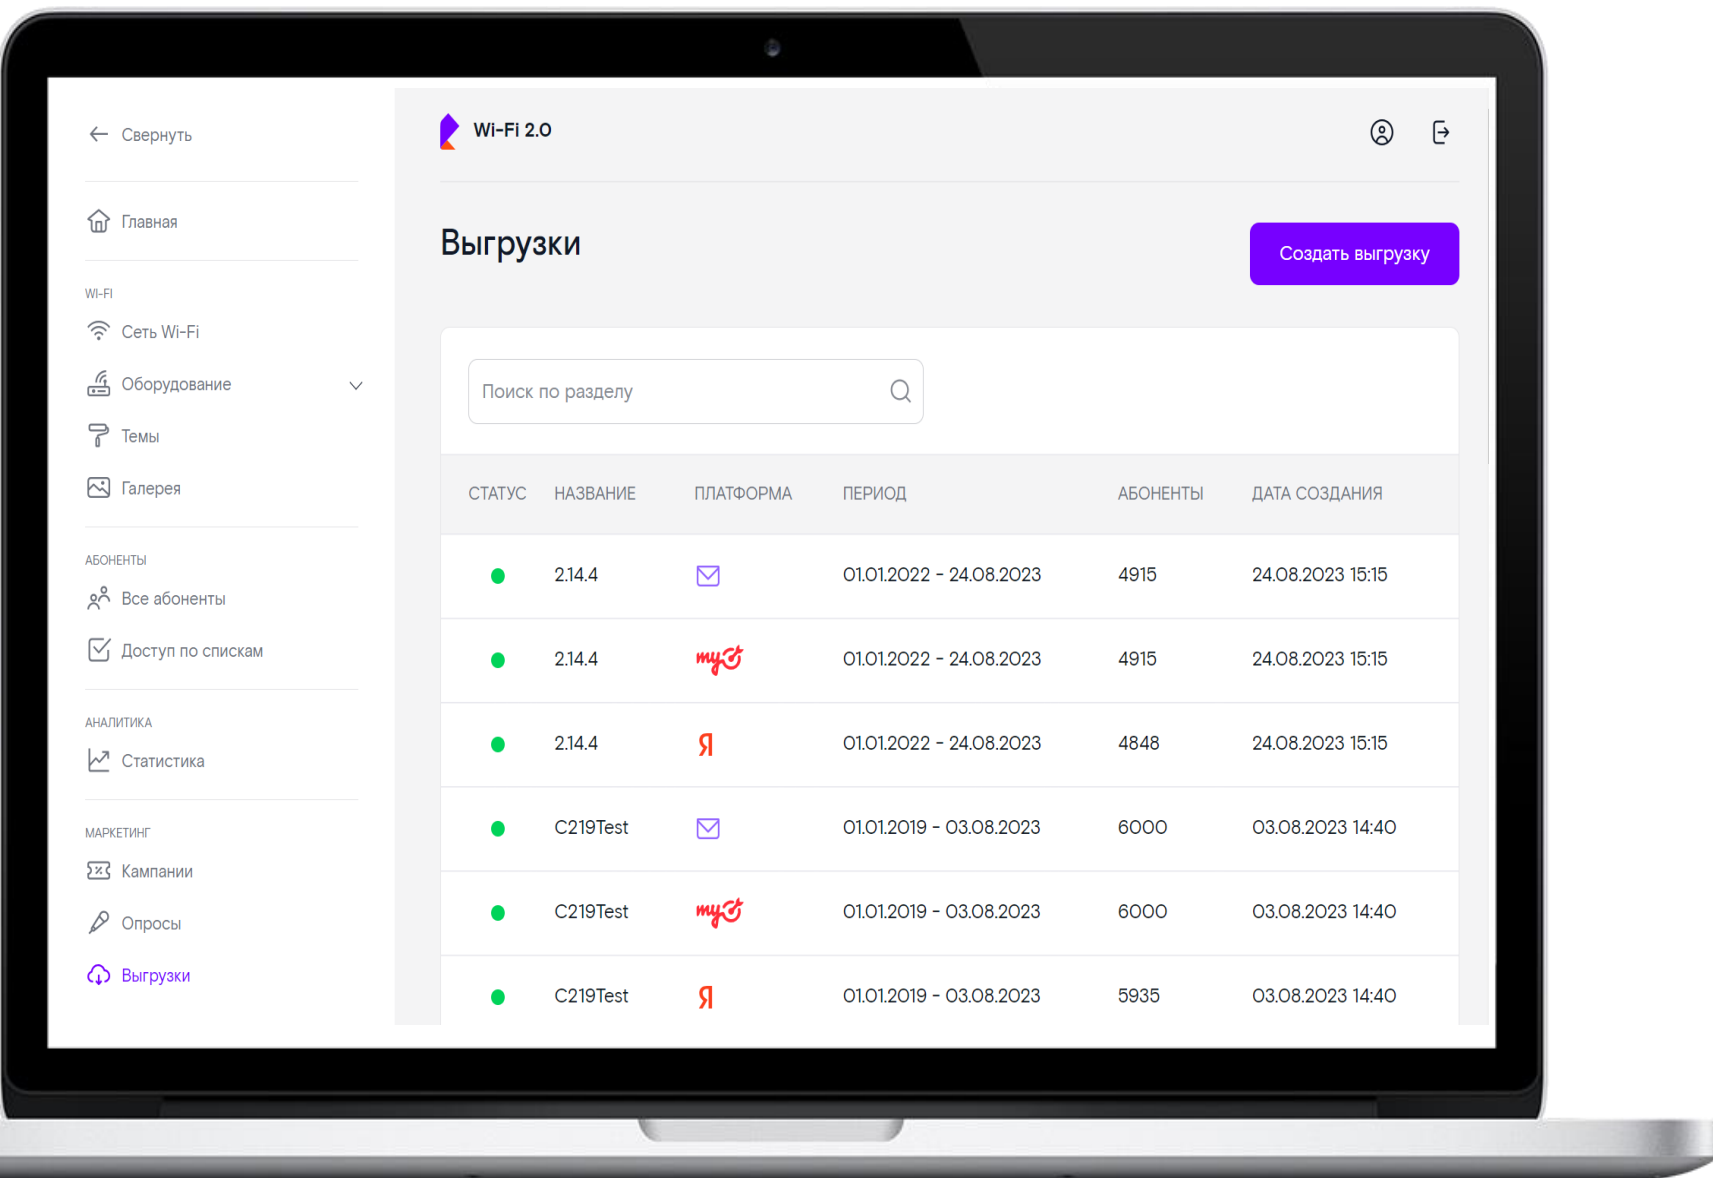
Свернуть

Главная

WI-FI

Сеть Wi-Fi

Оборудование

Темы

Галерея

АБОНЕНТЫ

Все абоненты

Доступ по спискам

АНАЛИТИКА

Статистика

МАРКЕТИНГ

Кампании

Опросы

Выгрузки

Wi-Fi 2.0

Выгрузки

Создать выгрузку

Поиск по разделу

| СТАТУС | НАЗВАНИЕ | ПЛАТФОРМА | ПЕРИОД | АБОНЕНТЫ | ДАТА СОЗДАНИЯ |
|---|---|---|---|---|---|
| | 2.14.4 | | 01.01.2022 - 24.08.2023 | 4915 | 24.08.2023 15:15 |
| | 2.14.4 | my | 01.01.2022 - 24.08.2023 | 4915 | 24.08.2023 15:15 |
| | 2.14.4 | Я | 01.01.2022 - 24.08.2023 | 4848 | 24.08.2023 15:15 |
| | C219Test | | 01.01.2019 - 03.08.2023 | 6000 | 03.08.2023 14:40 |
| | C219Test | my | 01.01.2019 - 03.08.2023 | 6000 | 03.08.2023 14:40 |
| | C219Test | Я | 01.01.2019 - 03.08.2023 | 5935 | 03.08.2023 14:40 |